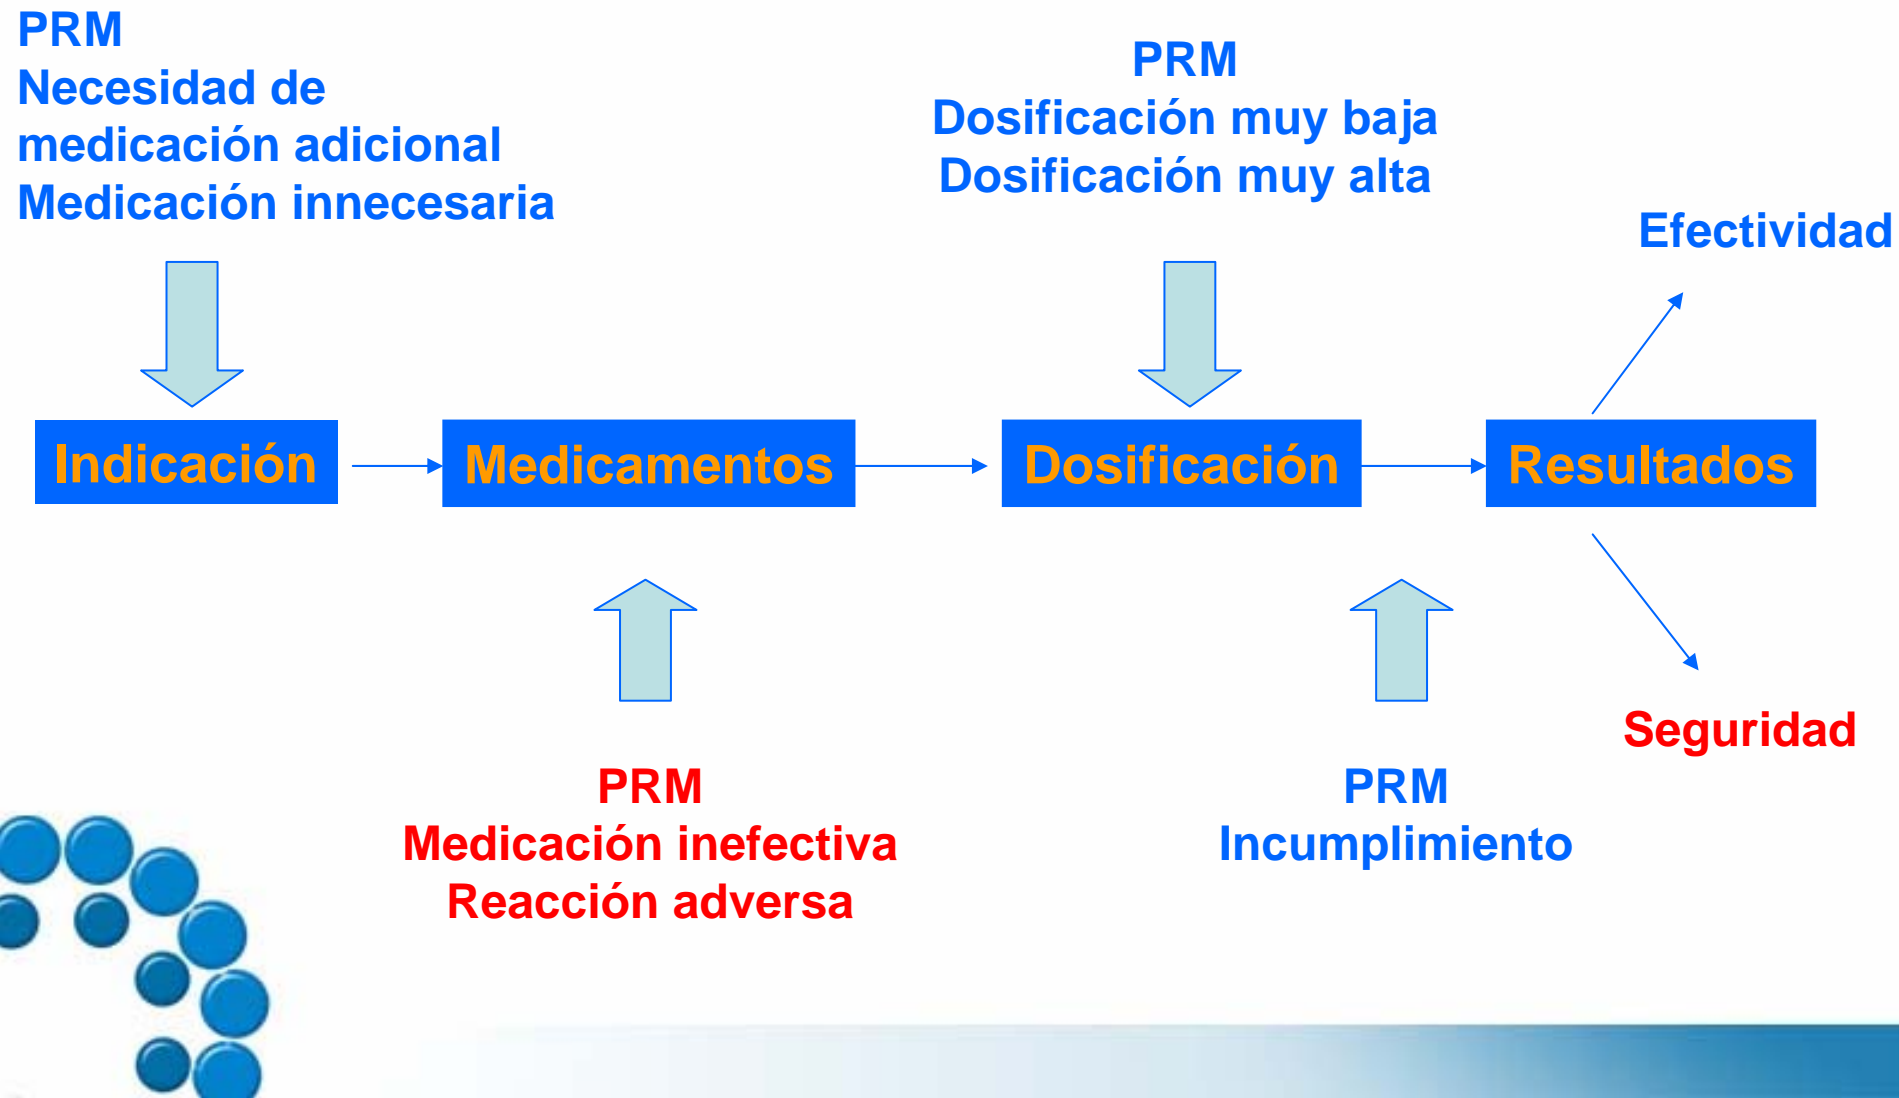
PRM
Necesidad de medicación adicional
Medicación innecesaria

PRM
Dosificación muy baja
Dosificación muy alta

Efectividad

Indicación

Medicamentos

Dosificación

Resultados

Seguridad

PRM
Medicación inefectiva
Reacción adversa

PRM
Incumplimiento